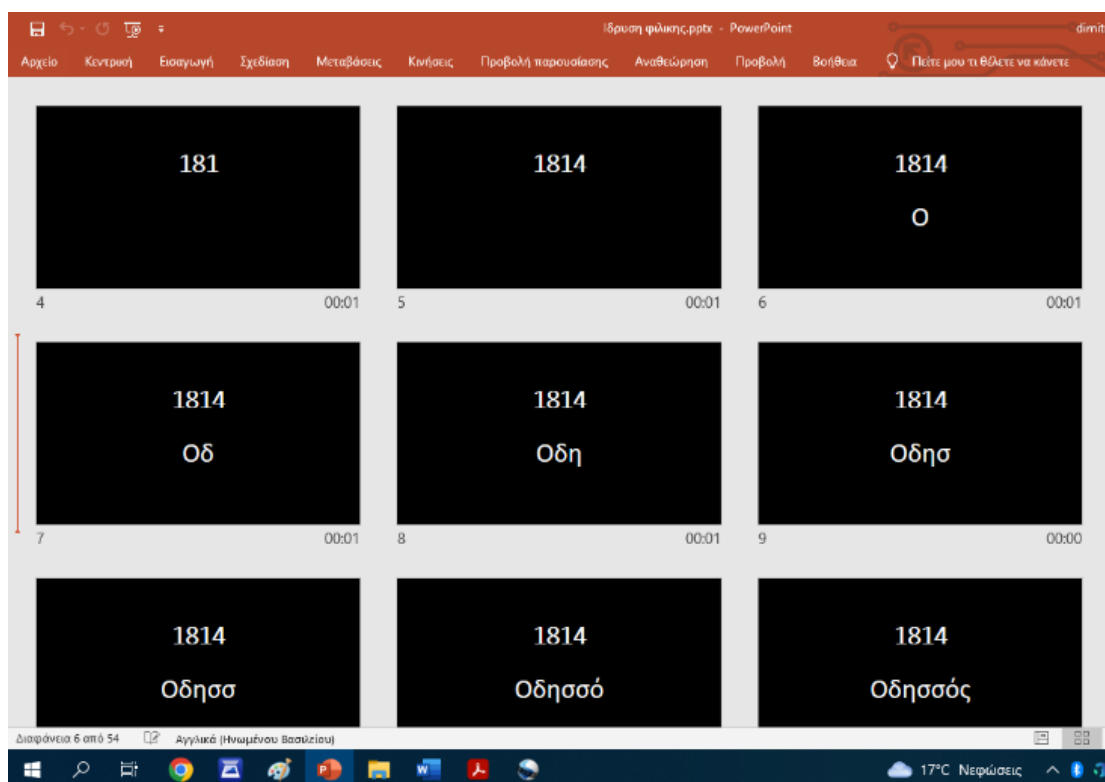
Ίδρυση φιλικης.pptx - PowerPoint dimit

Αρχείο Κεντρική Εισαγωγή Σχεδίαση Μεταβάσεις Κινήσεις Προβολή παρουσίασης Αναθεώρηση Προβολή Βοήθεια Πείτε μου τι θέλετε να κάνετε

181
4 00:01

1814
5 00:01

1814
Ο
6 00:01

1814
Οδ
7 00:01

1814
Οδη
8 00:01

1814
Οδησ
9 00:00

1814
Οδησσ

1814
Οδησσό

1814
Οδησσός

Διαφάνεια 6 από 54 Αγγλικά (Ηνωμένου Βασιλείου)

17°C Νεφώσεις